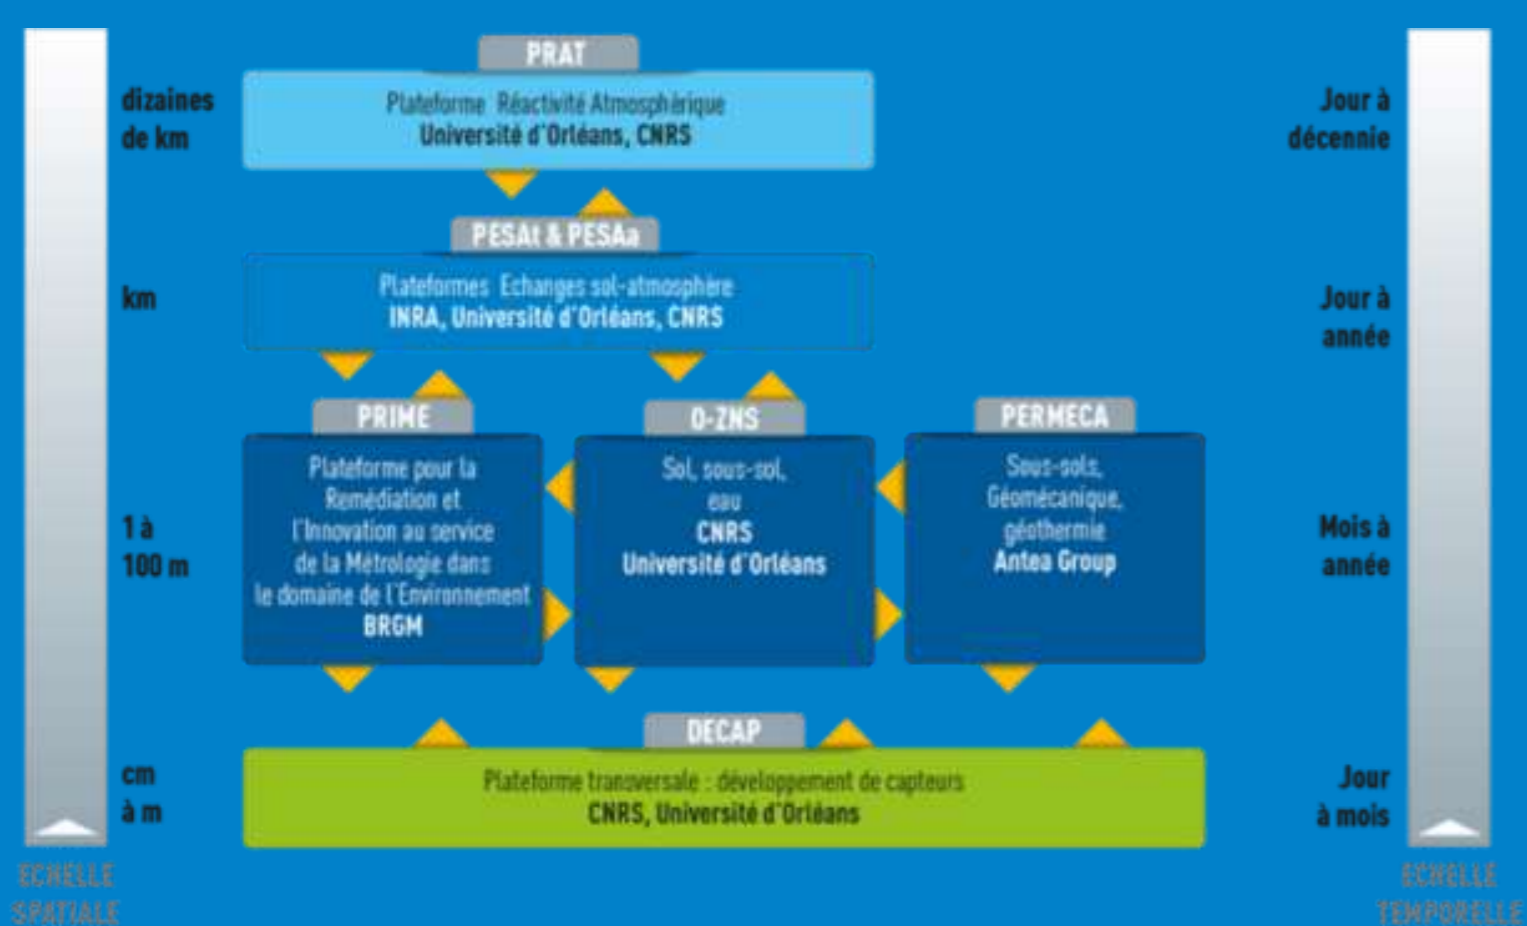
dizaines de km

PRAT

Plateforme Réactivité Atmosphérique
Université d'Orléans, CNRS

Jour à décennie

km

PESAt & PESAa

Plateformes Echanges sol-atmosphère
INRA, Université d'Orléans, CNRS

Jour à année

1 à 100 m

PRIME

Plateforme pour la Remédiation et l'Innovation au service de la Métrologie dans le domaine de l'Environnement
BRGM

O-ZNS

Sol, sous-sol, eau
CNRS
Université d'Orléans

PERMECA

Sous-sols, Géomécanique, géothermie
Antea Group

Mois à année

cm à m

DECAP

Plateforme tranversale : développement de capteurs
CNRS, Université d'Orléans

Jour à mois

ECHELLE SPATIALE

ECHELLE TEMPORELLE